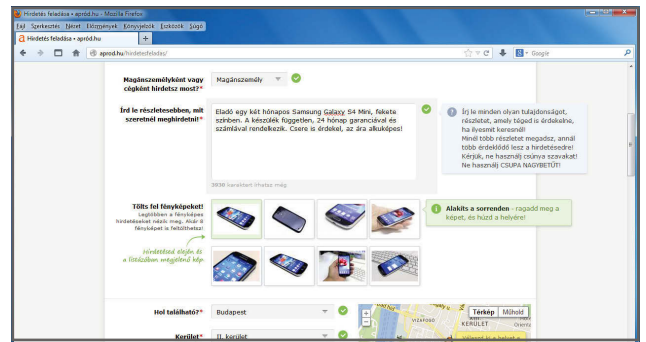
Hirdetés feladása • aprod.hu - Mozilla Firefox

Fájl Szerkesztés Nézet Előzmények Könyvjelzők Eszközök Súgó

Hirdetés feladása • aprod.hu

aprod.hu/hirdetesfeladas/

Google

Magánszemélyként vagy cégként hirdetsz most?*

Magánszemély

Írd le részletesebben, mit szeretnél meghirdetni!*

Eladó egy két hónapos Samsung Galaxy S4 Mini, fekete színben. A készülék független, 24 hónap garanciával és számlával rendelkezik. Csere is érdekel, az ára alkuképes!

2030 karaktert írhatsz még

Írj le minden olyan tulajdonságot, részletet, amely téged is érdekelne, ha ilyesmit keresnél! Minél több részletet megadsz, annál több érdeklődő lesz a hirdetésedre! Kérjük, ne használj csúnya szavakat! Ne használj CSUPA NAGYBETŰT!

Tölts fel fényképeket!

Legelőbben a fényképes hirdetéseket nézik meg. Akár 8 fényképet is feltölthetsz!

Hirdetésed elején és a listázásban megjelenő kép

Alakíts a sorrenden - ragadd meg a képet, és húzd a helyére!

Hol található?*

Budapest

Térkép Műhold

KERÜLET

Kerület

II. kerület